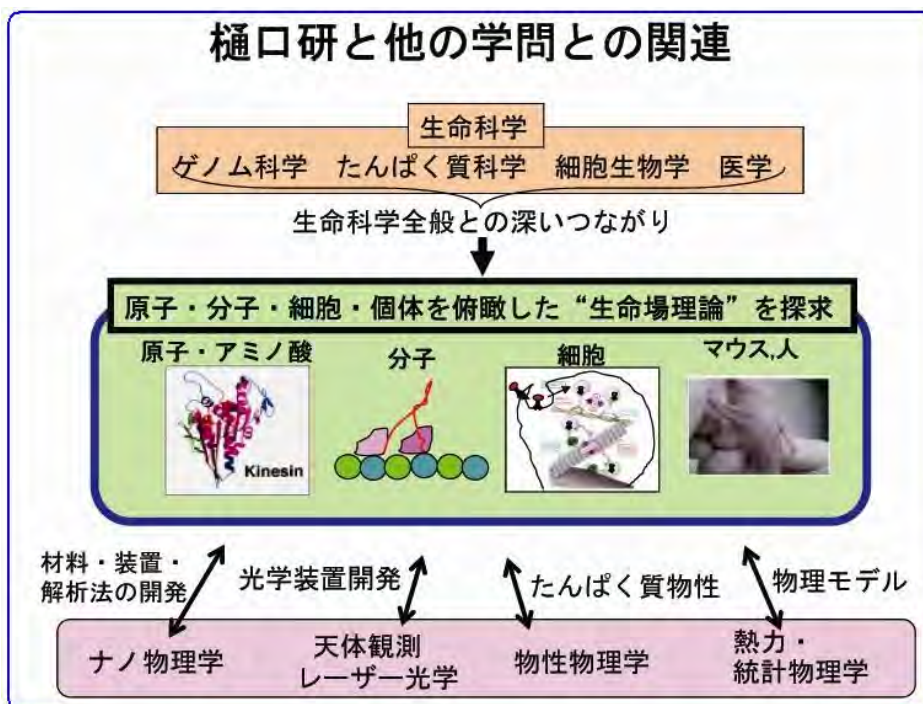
樋口研と他の学問との関連

生命科学

ゲノム科学　たんぱく質科学　細胞生物学　医学

生命科学全般との深いつながり

原子・分子・細胞・個体を俯瞰した“生命場理論”を探求

原子・アミノ酸　分子　細胞　マウス,人

Kinesin

材料・装置・解析法の開発　光学装置開発　たんぱく質物性　物理モデル

ナノ物理学　天体観測 レーザー光学　物性物理学　熱力・統計物理学